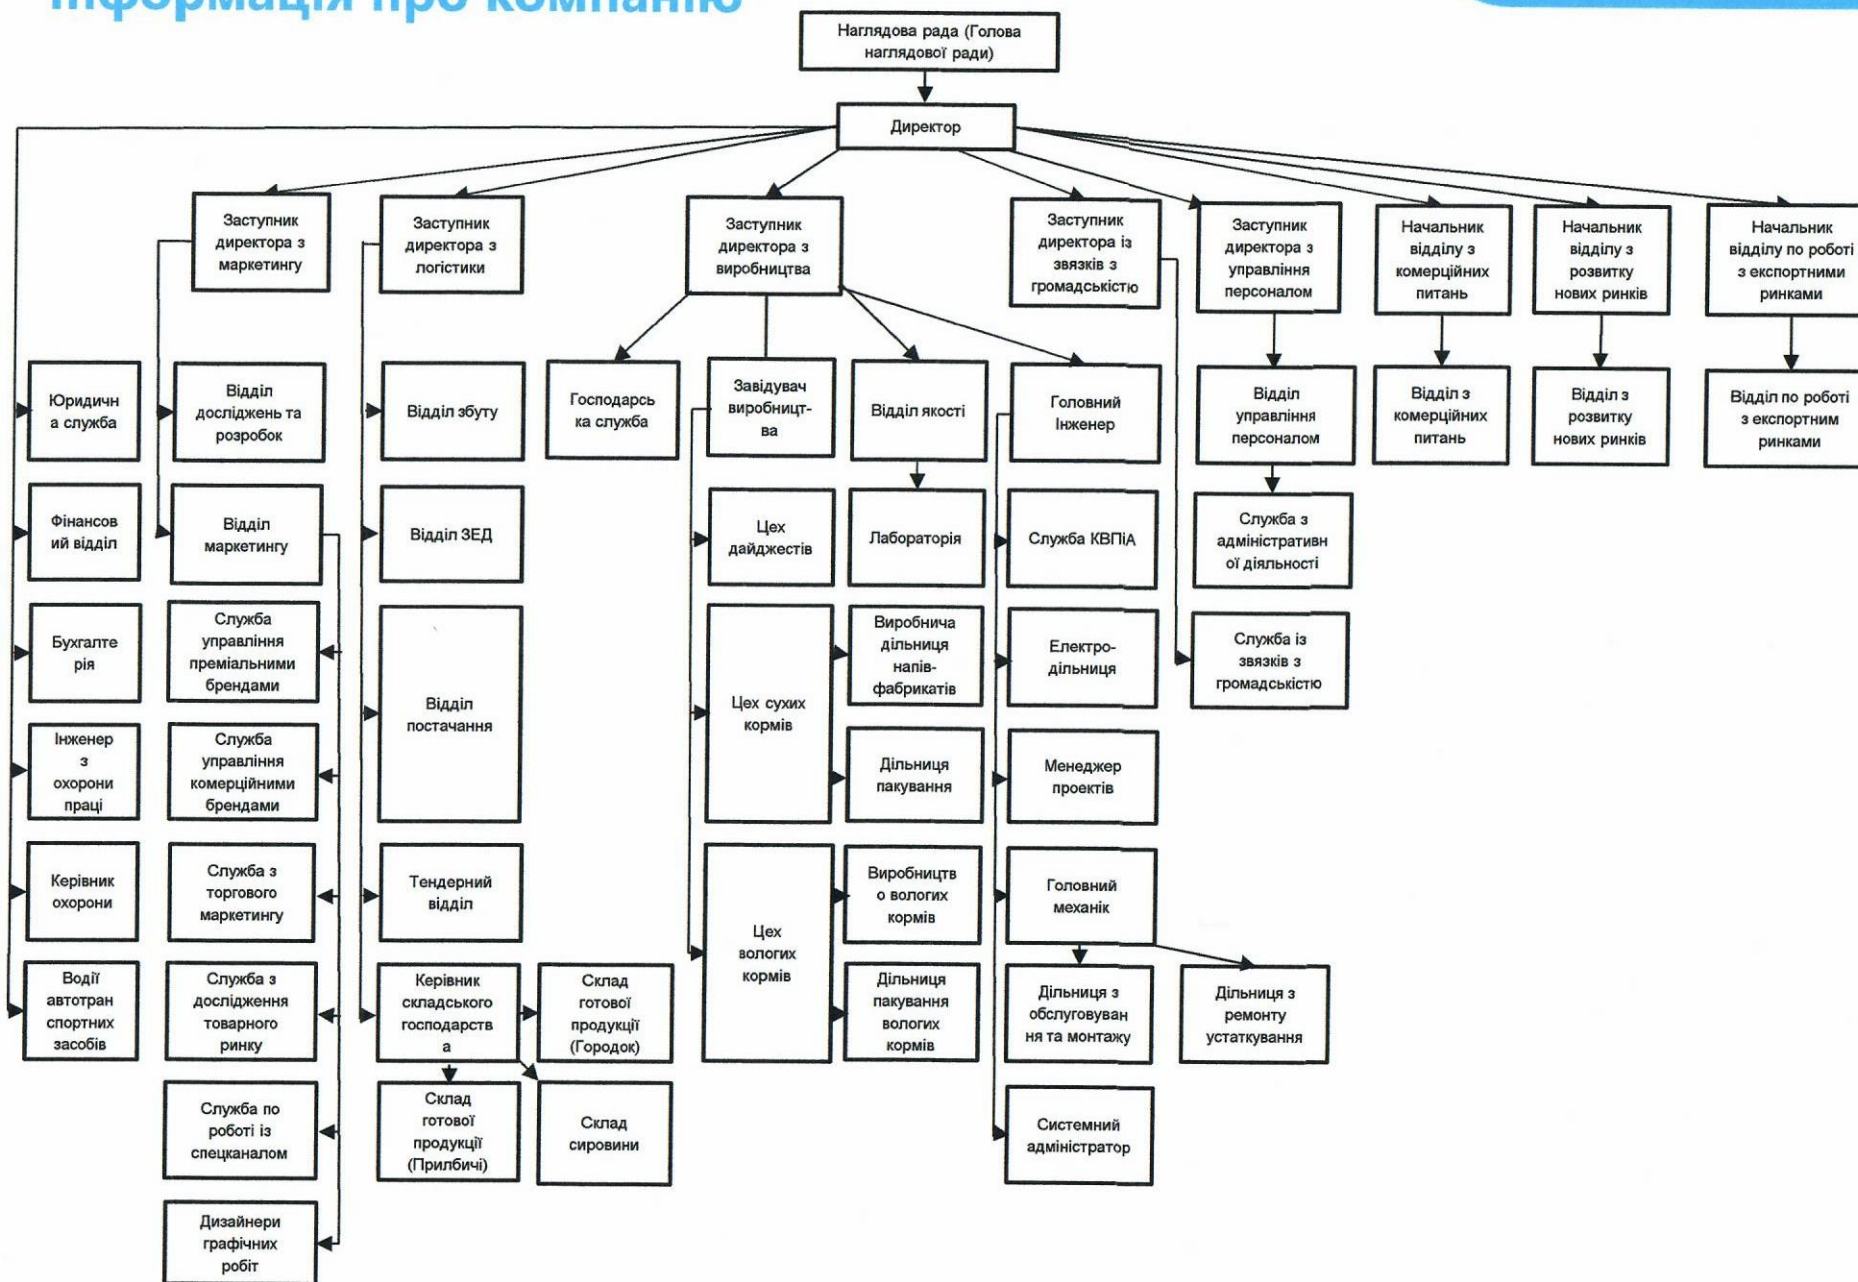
Інформація про компанію

Наглядова рада (Голова наглядової ради)

Директор

Заступник директора з маркетингу

Заступник директора з логістики

Заступник директора з виробництва

Заступник директора із звязків з громадськістю

Заступник директора з управління персоналом

Начальник відділу з комерційних питань

Начальник відділу з розвитку нових ринків

Начальник відділу по роботі з експортними ринками

Юридична служба

Фінансовий відділ

Бухгалтерія

Інженер з охорони праці

Керівник охорони

Водії автотранспортних засобів

Відділ досліджень та розробок

Відділ маркетингу

Служба управління преміальними брендами

Служба управління комерційними брендами

Служба з торгового маркетингу

Служба з дослідження товарного ринку

Служба по роботі із спецканалом

Дизайнери графічних робіт

Відділ збуту

Відділ ЗЕД

Відділ постачання

Тендерний відділ

Керівник складського господарства

Склад готової продукції (Городок)

Склад готової продукції (Прилбичі)

Склад сировини

Господарська служба

Завідувач виробництва

Цех дайджестів

Цех сухих кормів

Цех вологих кормів

Відділ якості

Лабораторія

Виробнича дільниця напівфабрикатів

Дільниця пакування

Виробництво вологих кормів

Дільниця пакування вологих кормів

Головний Інженер

Служба КВПіА

Електродільниця

Менеджер проектів

Головний механік

Дільниця з обслуговування та монтажу

Дільниця з ремонту устаткування

Системний адміністратор

Відділ управління персоналом

Служба з адміністративної діяльності

Служба із звязків з громадськістю

Відділ з комерційних питань

Відділ з розвитку нових ринків

Відділ по роботі з експортним ринками